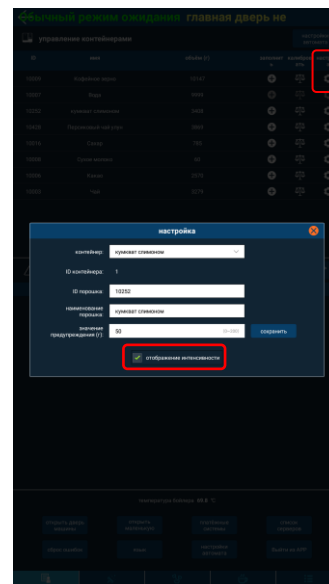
ычный режим ожидания главная дверь не

управление контейнерами

| ID | имя | объём (г) | пополнить | калибровать | настройка |
|---|---|---|---|---|---|
| 10006 | Кофейные зерна | 14547 | | | |
| 10007 | Вода | 9469 | | | |
| 10252 | кумкват слимоном | 2406 | | | |
| 10010 | Персиковый чай улун | 2969 | | | |
| 10015 | Сахар | 795 | | | |
| 10008 | Сухое молоко | 98 | | | |
| 10009 | Какао | 2170 | | | |
| 10025 | Чай | 2274 | | | |

настройка

контейнер: кумкват слимоном

ID контейнера: 1

ID порошка: 10252

наименование порошка: кумкват слимоном

значение предупреждения (г): 50 (0~200)

сохранить

отображение интенсивности

температура бойлера: 88.8 °C